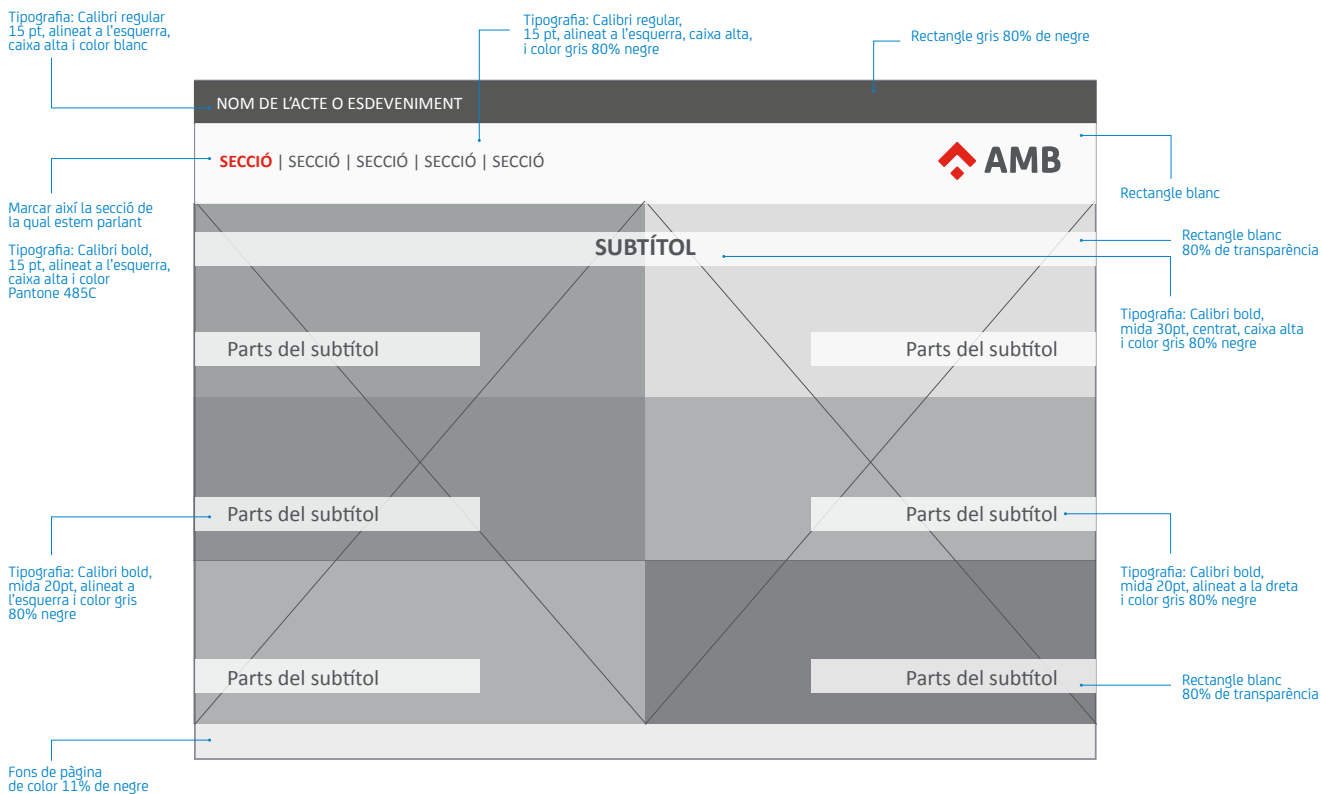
Tipografia: Calibri regular 15 pt, alineat a l'esquerra, caixa alta i color blanc

Tipografia: Calibri regular, 15 pt, alineat a l'esquerra, caixa alta, i color gris 80% negre

Rectangle gris 80% de negre

NOM DE L'ACTE O ESDEVENIMENT

SECCIÓ | SECCIÓ | SECCIÓ | SECCIÓ | SECCIÓ

AMB

Rectangle blanc

Marcar així la secció de la qual estem parlant

Tipografia: Calibri bold, 15 pt, alineat a l'esquerra, caixa alta i color Pantone 485C

SUBTÍTOL

Rectangle blanc 80% de transparència

Tipografia: Calibri bold, mida 30pt, centrat, caixa alta i color gris 80% negre

Parts del subtítol

Parts del subtítol

Parts del subtítol

Parts del subtítol

Tipografia: Calibri bold, mida 20pt, alineat a l'esquerra i color gris 80% negre

Tipografia: Calibri bold, mida 20pt, alineat a la dreta i color gris 80% negre

Parts del subtítol

Parts del subtítol

Rectangle blanc 80% de transparència

Fons de pàgina de color 11% de negre